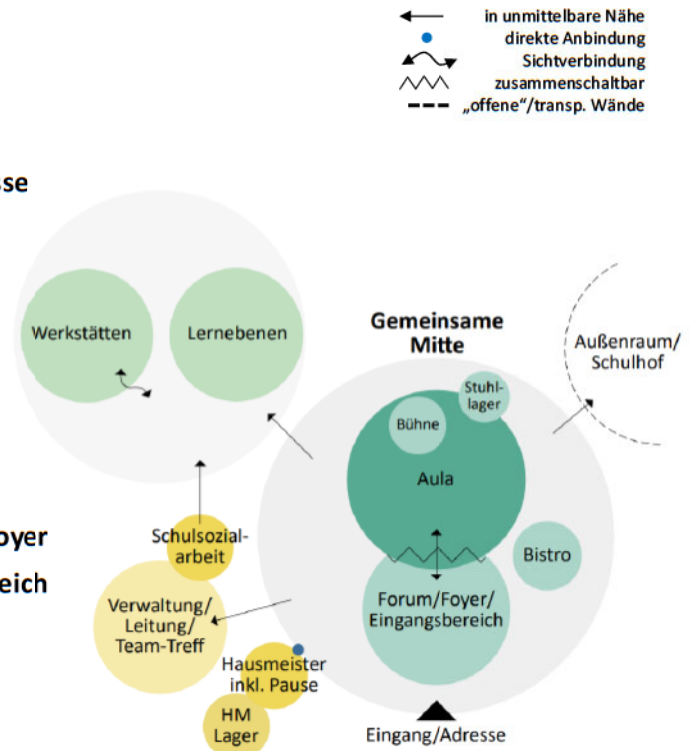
in unmittelbare Nähe
direkte Anbindung
Sichtverbindung
zusammenschaltbar
„offene"/transp. Wände

sse

Werkstätten
Lernebenen

Gemeinsame Mitte

Außenraum/ Schulhof

Stuhllager
Bühne
Aula

oyer
eich

Schulsozialarbeit

Bistro

Verwaltung/ Leitung/ Team-Treff

Forum/Foyer/ Eingangsbereich

Hausmeister inkl. Pause

HM Lager

Eingang/Adresse